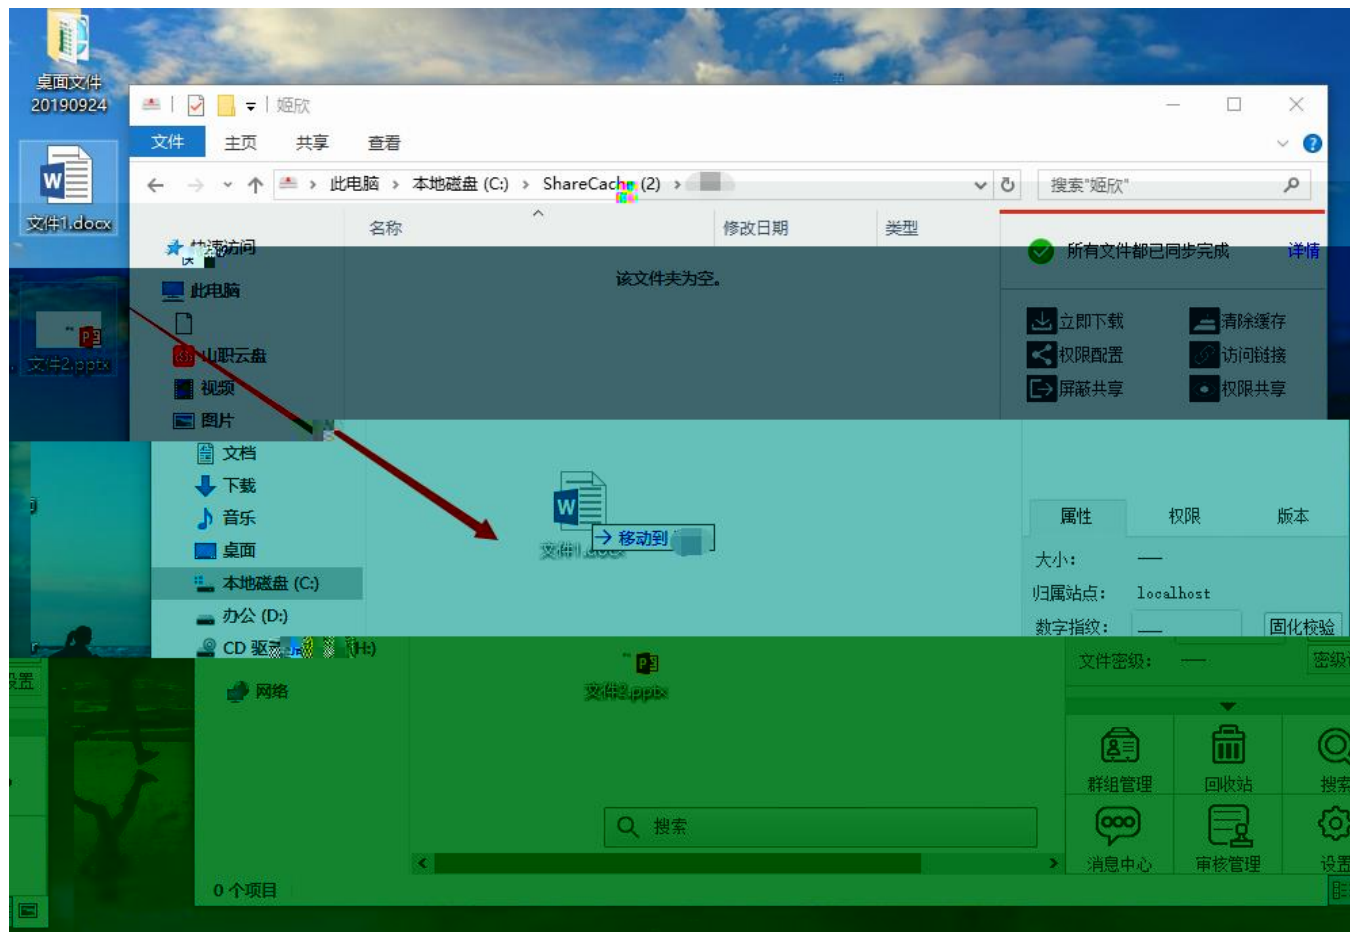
桌面文件
20190924

文件1.docx

文件2.pptx

姬欣

文件 主页 共享 查看

此电脑 › 本地磁盘 (C:) › ShareCache (2) ›

搜索"姬欣"

名称 修改日期 类型

该文件夹为空。

快速访问
此电脑
山职云盘
视频
图片
文档
下载
音乐
桌面
本地磁盘 (C:)
办公 (D:)
CD 驱动器 (H:)
网络

0 个项目

所有文件都已同步完成 详情

立即下载 清除缓存
权限配置 访问链接
屏蔽共享 权限共享

文件1.docx
→ 移动到

文件2.pptx

属性 权限 版本

大小: —
归属站点: localhost
数字指纹: — 固化校验
文件密级: — 密级

群组管理 回收站 搜索
消息中心 审核管理 设置

搜索

设置